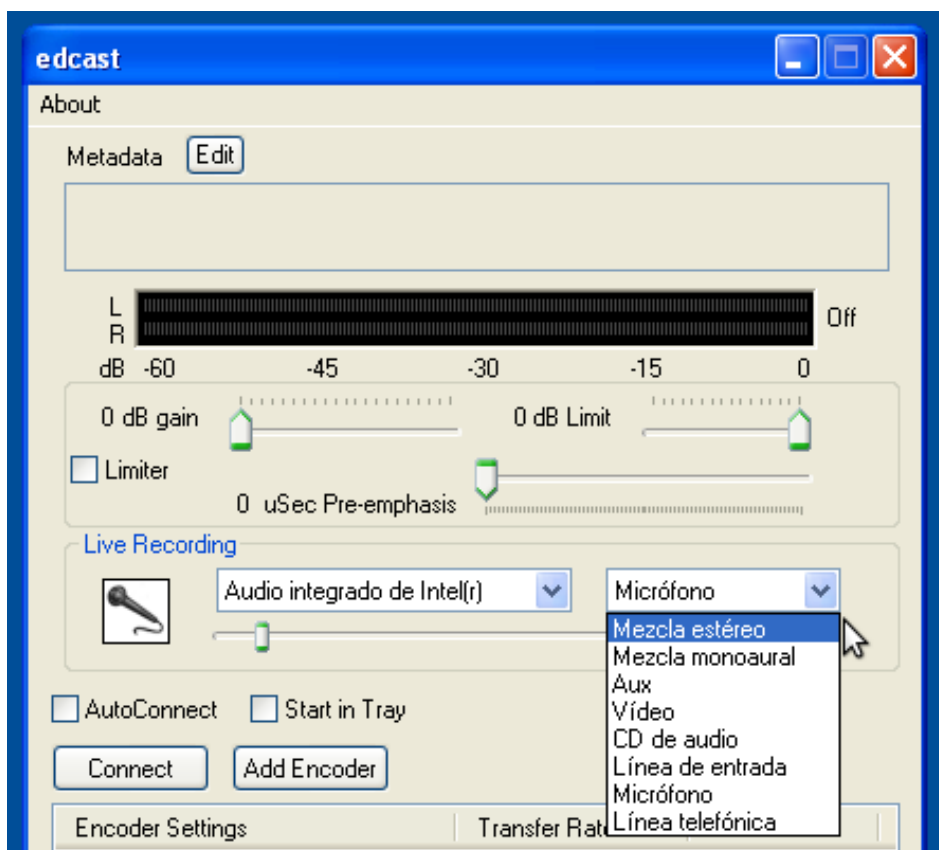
edcast

About

Metadata Edit

L
R
Off

dB -60 -45 -30 -15 0

0 dB gain

0 dB Limit

Limiter

0 uSec Pre-emphasis

Live Recording

Audio integrado de Intel(r)

Micrófono

Mezcla estéreo
Mezcla monoaural
Aux
Vídeo
CD de audio
Línea de entrada
Micrófono
Línea telefónica

AutoConnect Start in Tray

Connect Add Encoder

Encoder Settings Transfer Rat